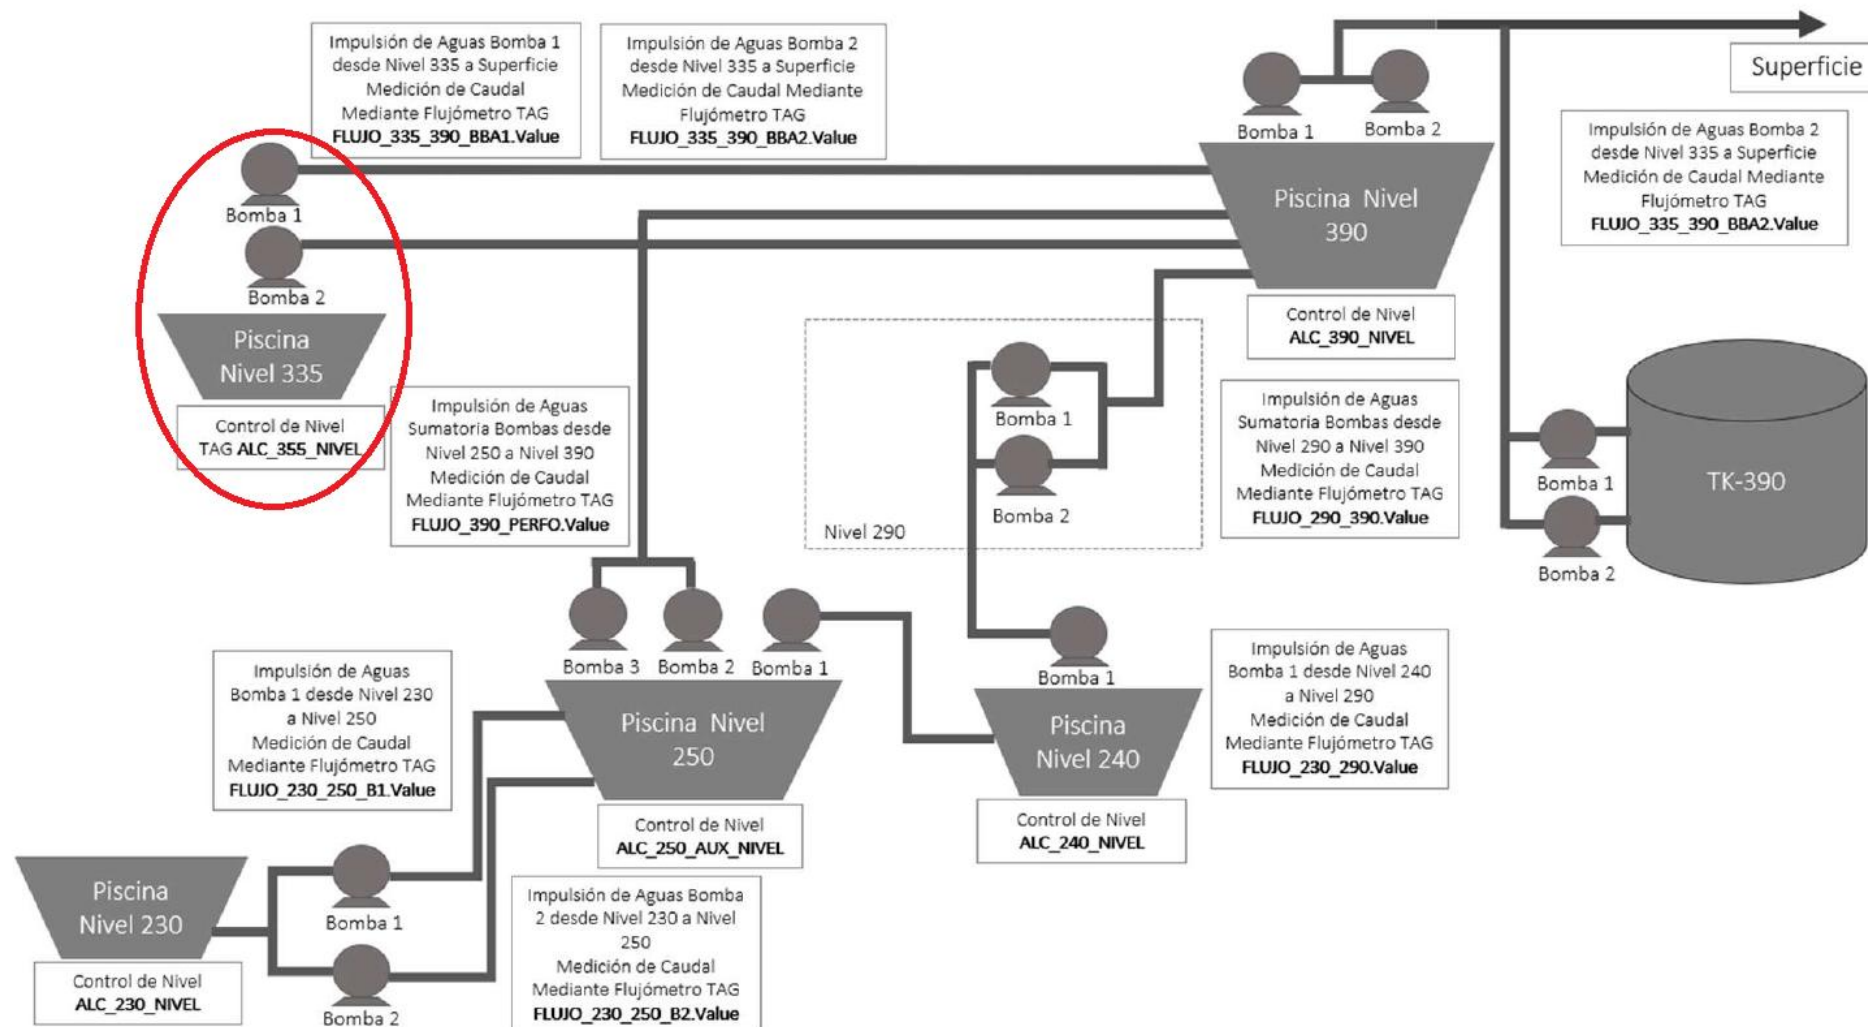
Impulsión de Aguas Bomba 1 desde Nivel 335 a Superficie Medición de Caudal Mediante Flujómetro TAG **FLUJO_335_390_BBA1.Value**

Impulsión de Aguas Bomba 2 desde Nivel 335 a Superficie Medición de Caudal Mediante Flujómetro TAG **FLUJO_335_390_BBA2.Value**

Superficie

Bomba 1
Bomba 2

Piscina Nivel 390

Impulsión de Aguas Bomba 2 desde Nivel 335 a Superficie Medición de Caudal Mediante Flujómetro TAG **FLUJO_335_390_BBA2.Value**

Bomba 1
Bomba 2

Piscina Nivel 335

Control de Nivel TAG **ALC_355_NIVEL**

Control de Nivel **ALC_390_NIVEL**

Impulsión de Aguas Sumatoria Bombas desde Nivel 250 a Nivel 390 Medición de Caudal Mediante Flujómetro TAG **FLUJO_390_PERFO.Value**

Bomba 1
Bomba 2

Nivel 290

Impulsión de Aguas Sumatoria Bombas desde Nivel 290 a Nivel 390 Medición de Caudal Mediante Flujómetro TAG **FLUJO_290_390.Value**

Bomba 1
Bomba 2

TK-390

Bomba 3 Bomba 2 Bomba 1

Bomba 1

Impulsión de Aguas Bomba 1 desde Nivel 230 a Nivel 250 Medición de Caudal Mediante Flujómetro TAG **FLUJO_230_250_B1.Value**

Piscina Nivel 250

Piscina Nivel 240

Impulsión de Aguas Bomba 1 desde Nivel 240 a Nivel 290 Medición de Caudal Mediante Flujómetro TAG **FLUJO_230_290.Value**

Control de Nivel **ALC_250_AUX_NIVEL**

Control de Nivel **ALC_240_NIVEL**

Piscina Nivel 230

Bomba 1

Control de Nivel **ALC_230_NIVEL**

Bomba 2

Impulsión de Aguas Bomba 2 desde Nivel 230 a Nivel 250 Medición de Caudal Mediante Flujómetro TAG **FLUJO_230_250_B2.Value**